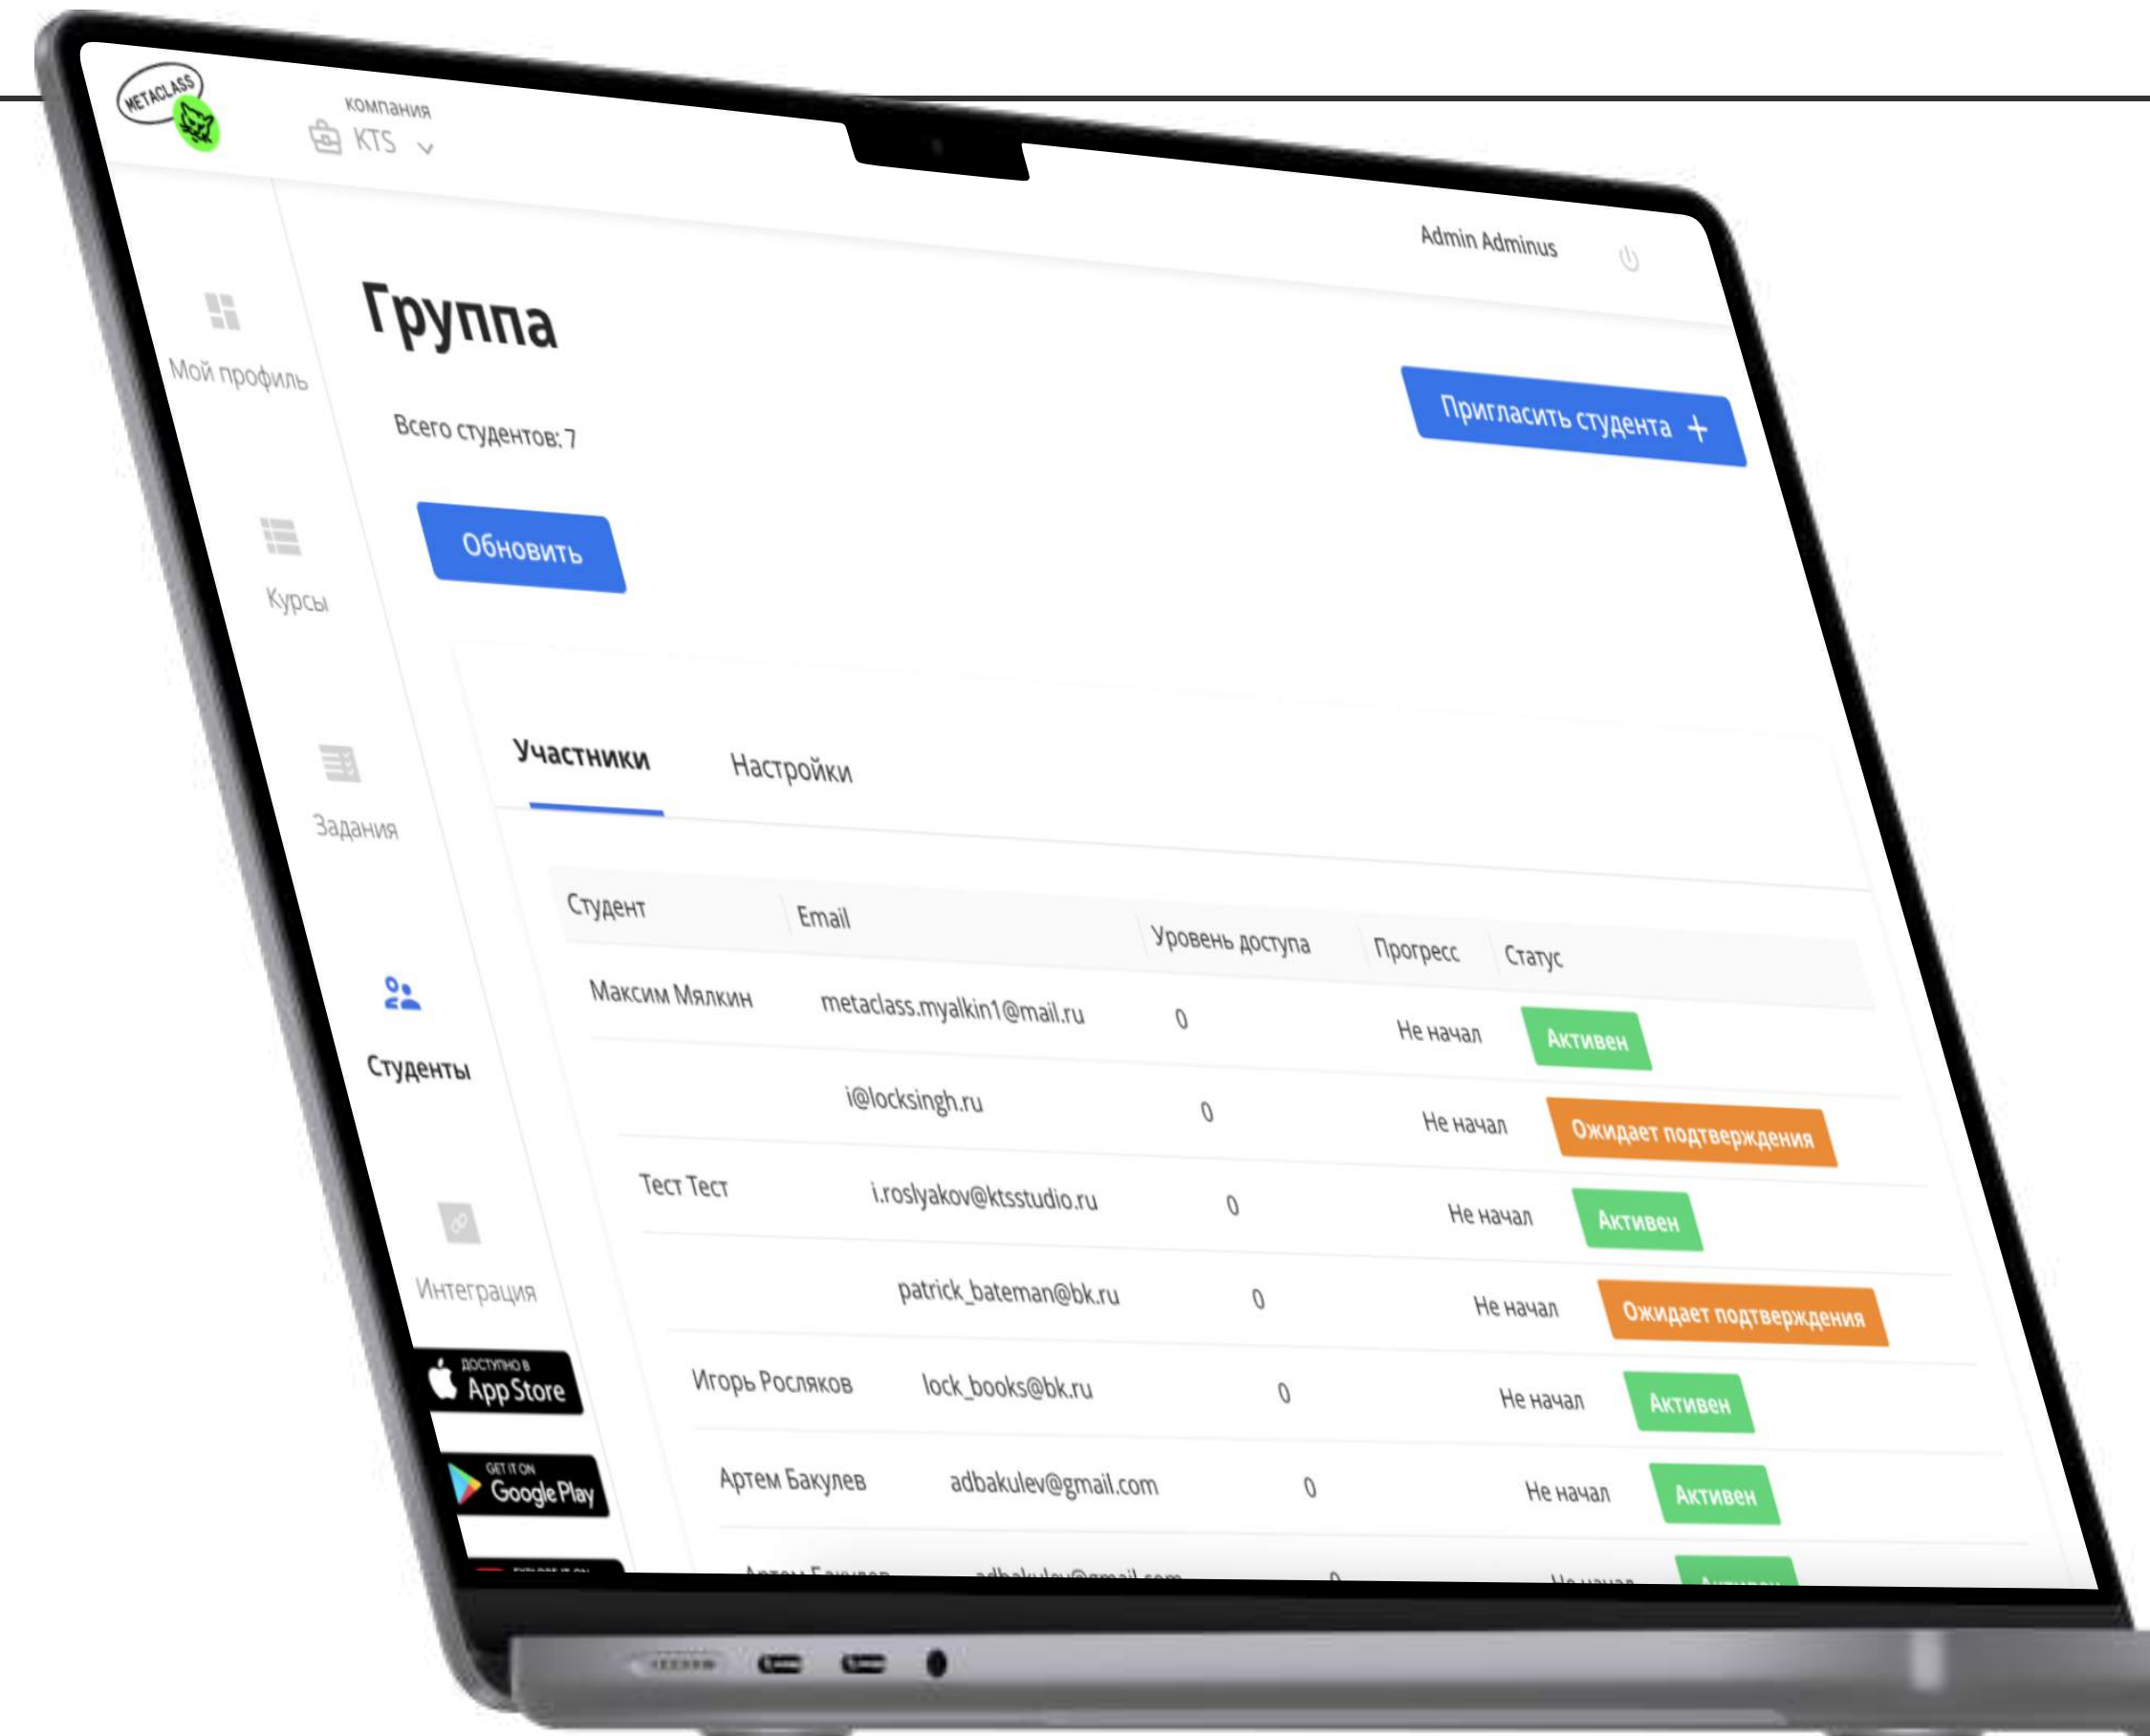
METACLASS

компания
KTS

Admin Adminus

Мой профиль

Курсы

Задания

Студенты

Интеграция

Доступно в App Store

GET IT ON Google Play

Группа

Всего студентов: 7

Пригласить студента +

Обновить

Участники Настройки

| Студент | Email | Уровень доступа | Прогресс | Статус |
|---|---|---|---|---|
| Максим Мялкин | metaclass.myalkin1@mail.ru | 0 | Не начал | Активен |
| | i@locksingh.ru | 0 | Не начал | Ожидает подтверждения |
| Тест Тест | i.roslyakov@ktsstudio.ru | 0 | Не начал | Активен |
| | patrick_bateman@bk.ru | 0 | Не начал | Ожидает подтверждения |
| Игорь Росляков | lock_books@bk.ru | 0 | Не начал | Активен |
| Артем Бакулев | adbakulev@gmail.com | 0 | Не начал | Активен |
| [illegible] | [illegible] | 0 | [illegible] | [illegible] |